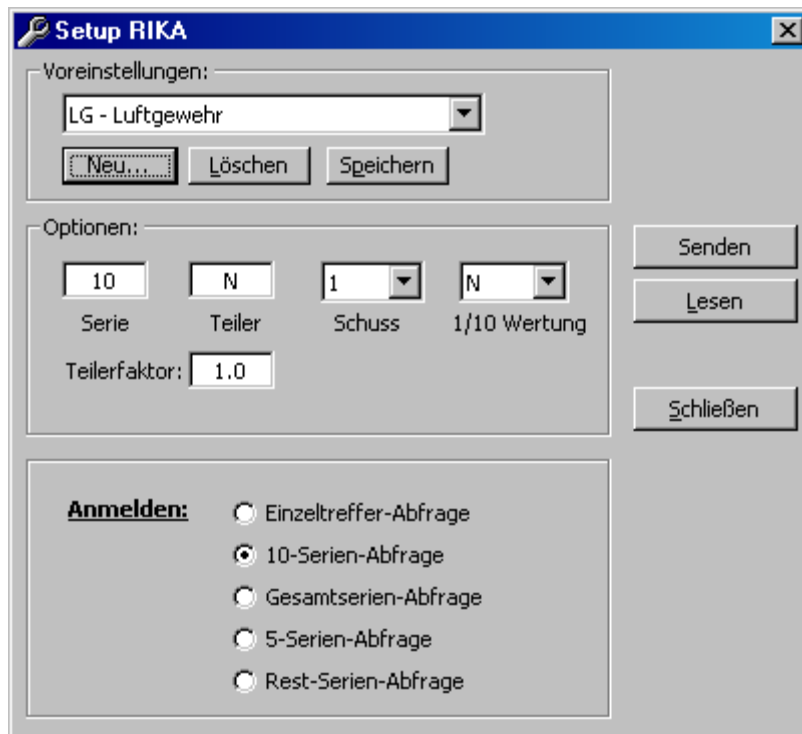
Setup RIKA

Voreinstellungen:

LG - Luftgewehr

Neu... Löschen Speichern

Optionen:

10 Serie

N Teiler

1 Schuss

N 1/10 Wertung

Teilerfaktor: 1.0

Senden

Lesen

Schließen

Anmelden:

Einzeltreffer-Abfrage

10-Serien-Abfrage

Gesamtserien-Abfrage

5-Serien-Abfrage

Rest-Serien-Abfrage